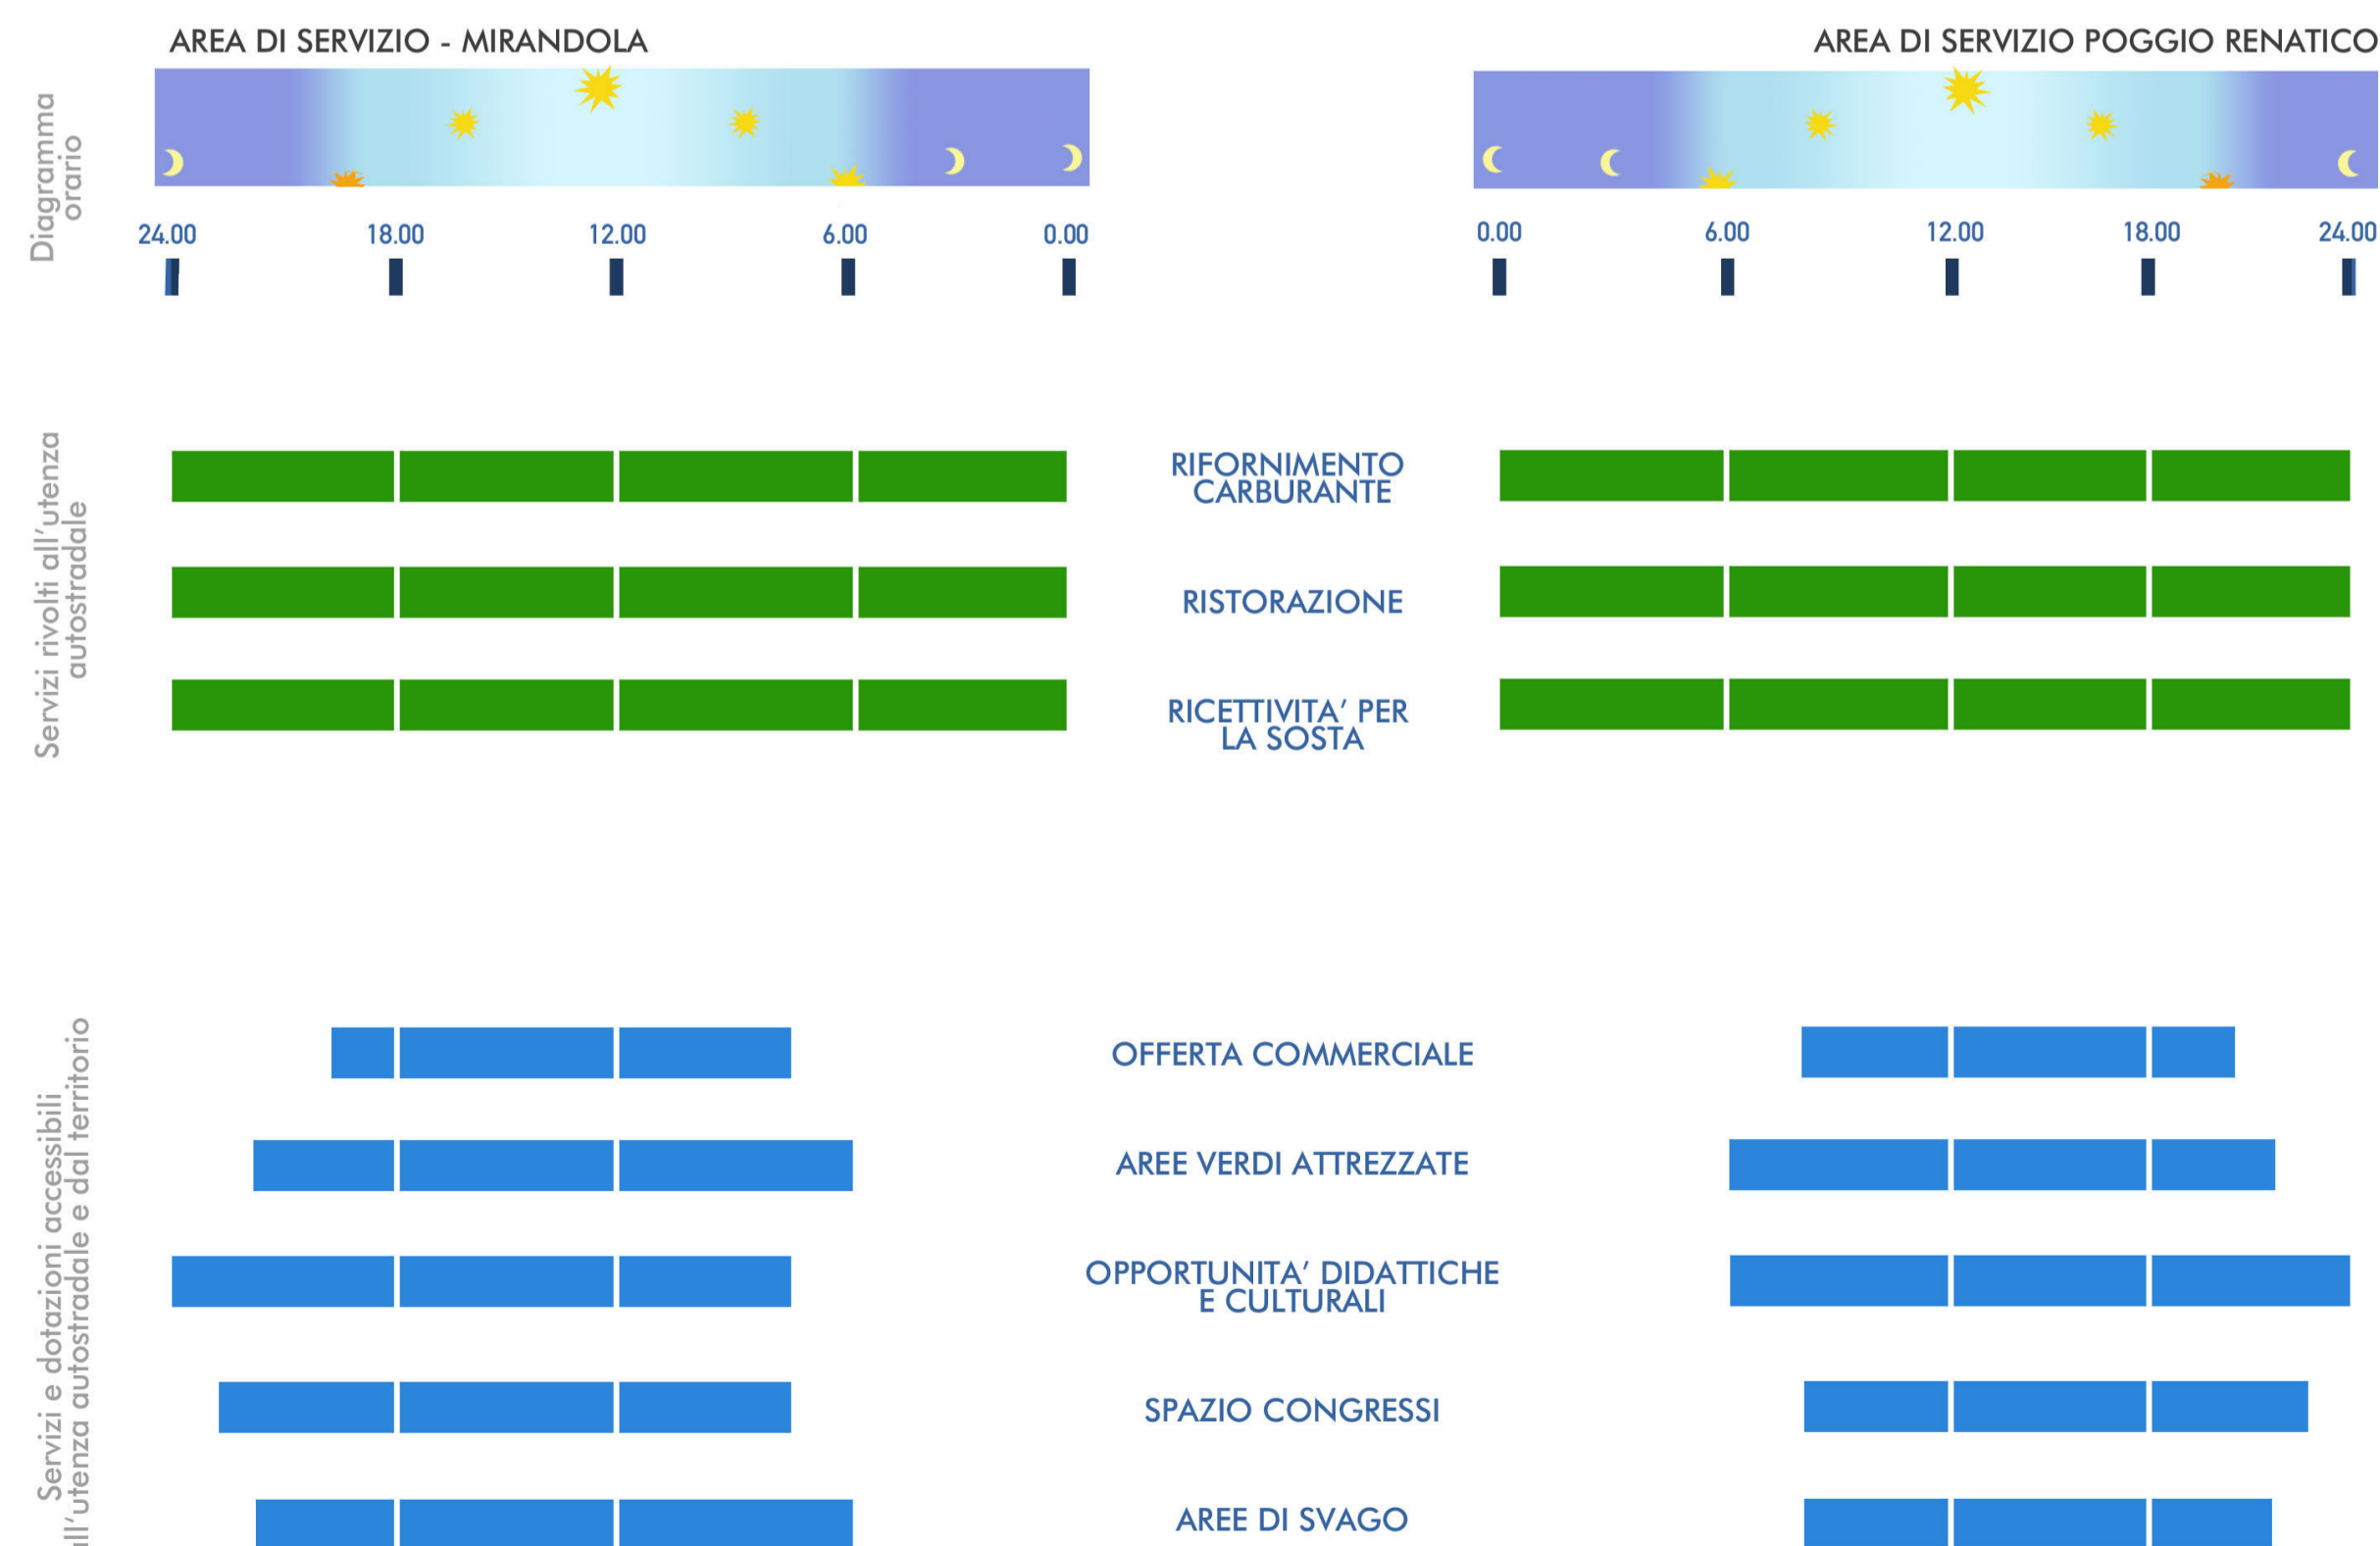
AREA DI SERVIZIO - MIRANDOLA

AREA DI SERVIZIO POGGIO RENATICO

Diagramma orario

24.00 18.00 12.00 6.00 0.00

0.00 6.00 12.00 18.00 24.00

Servizi rivolti all'utenza autostradale

RIFORNIMENTO CARBURANTE

RISTORAZIONE

RICETTIVITA' PER LA SOSTA

Servizi e dotazioni accessibili all'utenza autostradale e dal territorio

OFFERTA COMMERCIALE

AREE VERDI ATTREZZATE

OPPORTUNITA' DIDATTICHE E CULTURALI

SPAZIO CONGRESSI

AREE DI SVAGO